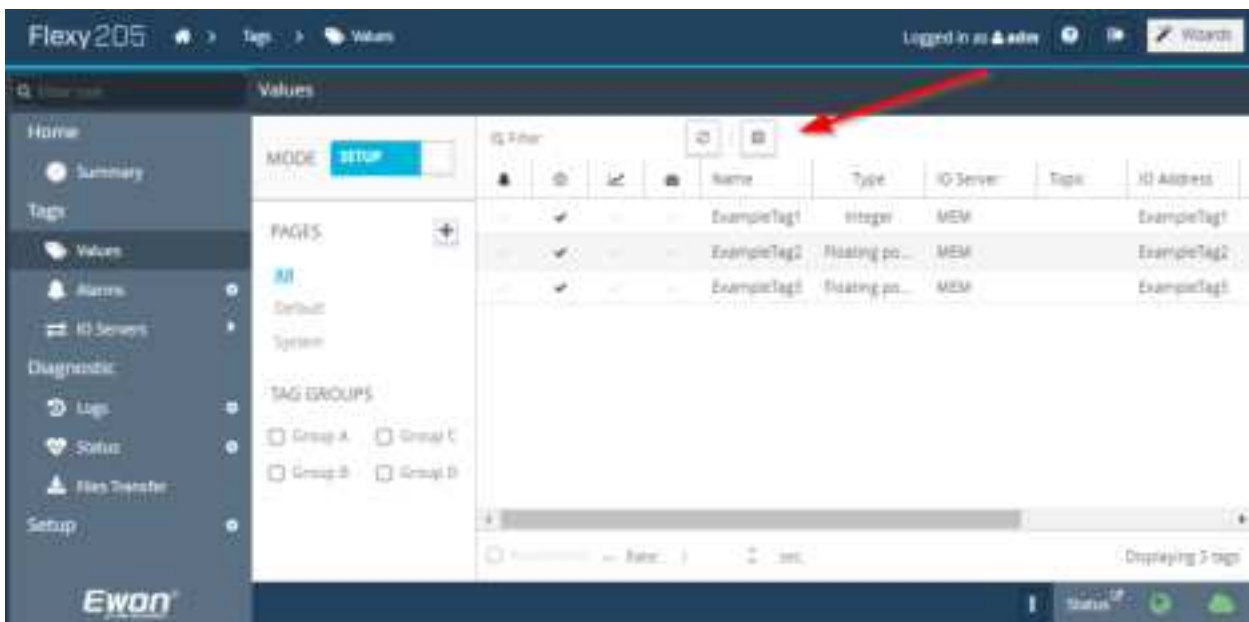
Flexy205 Tags > Values

Logged in as adm

Wizards

Values

Home

Summary

Tags

Values

Alarms

IO Servers

Diagnostic

Logs

Status

Files Transfer

Setup

Ewon

MODE SETUP

PAGES

All

Default

System

TAG GROUPS

Group A Group C

Group B Group D

Filter

| | | | | Name | Type | IO Server | Topic | IO Address |
|---|---|---|---|---|---|---|---|---|
| | ✔ | | | ExampleTag1 | Integer | MEM | | ExampleTag1 |
| | ✔ | | | ExampleTag2 | Floating po... | MEM | | ExampleTag2 |
| | ✔ | | | ExampleTag3 | Floating po... | MEM | | ExampleTag3 |

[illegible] Rate: 1 sec

Displaying 3 tags

Status